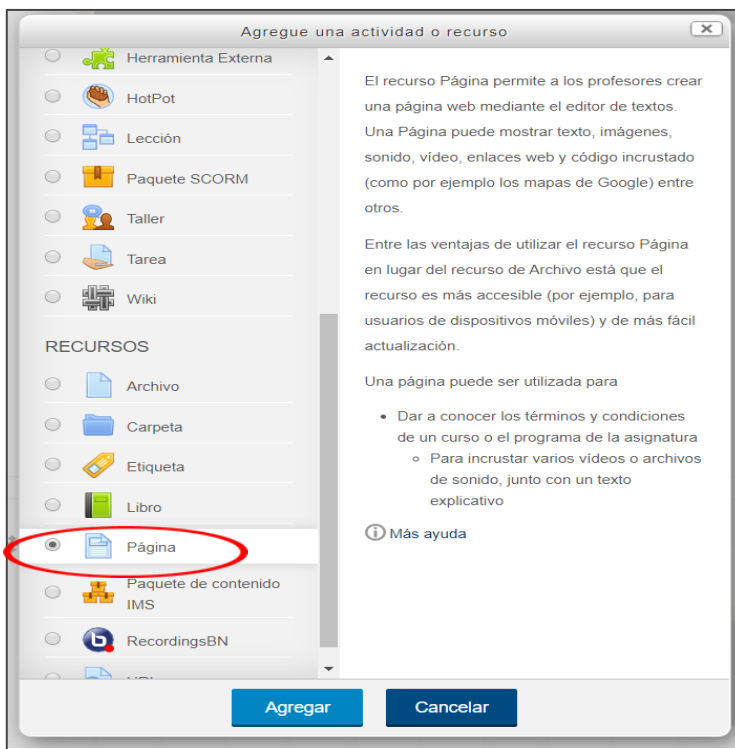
Agregue una actividad o recurso

Herramienta Externa

HotPot

Lección

Paquete SCORM

Taller

Tarea

Wiki

RECURSOS

Archivo

Carpeta

Etiqueta

Libro

Página

Paquete de contenido IMS

RecordingsBN

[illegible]

El recurso Página permite a los profesores crear una página web mediante el editor de textos. Una Página puede mostrar texto, imágenes, sonido, vídeo, enlaces web y código incrustado (como por ejemplo los mapas de Google) entre otros.

Entre las ventajas de utilizar el recurso Página en lugar del recurso de Archivo está que el recurso es más accesible (por ejemplo, para usuarios de dispositivos móviles) y de más fácil actualización.

Una página puede ser utilizada para

- Dar a conocer los términos y condiciones de un curso o el programa de la asignatura
  - Para incrustar varios vídeos o archivos de sonido, junto con un texto explicativo

Más ayuda

Agregar

Cancelar